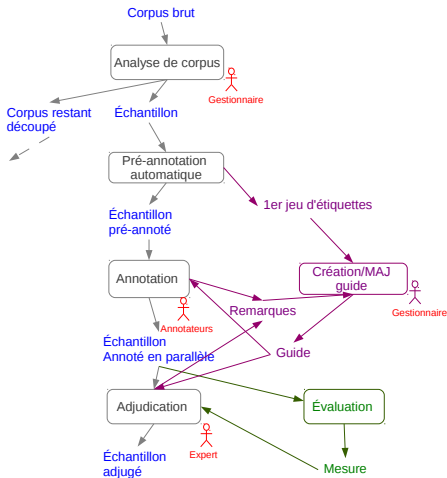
Corpus brut

Analyse de corpus

Gestionnaire

Corpus restant découpé

Échantillon

Pré-annotation automatique

1er jeu d'étiquettes

Échantillon pré-annoté

Annotation

Création/MAJ guide

Annotateurs

Remarques

Gestionnaire

Échantillon Annoté en parallèle

Guide

Adjudication

Évaluation

Expert

Échantillon adjugé

Mesure